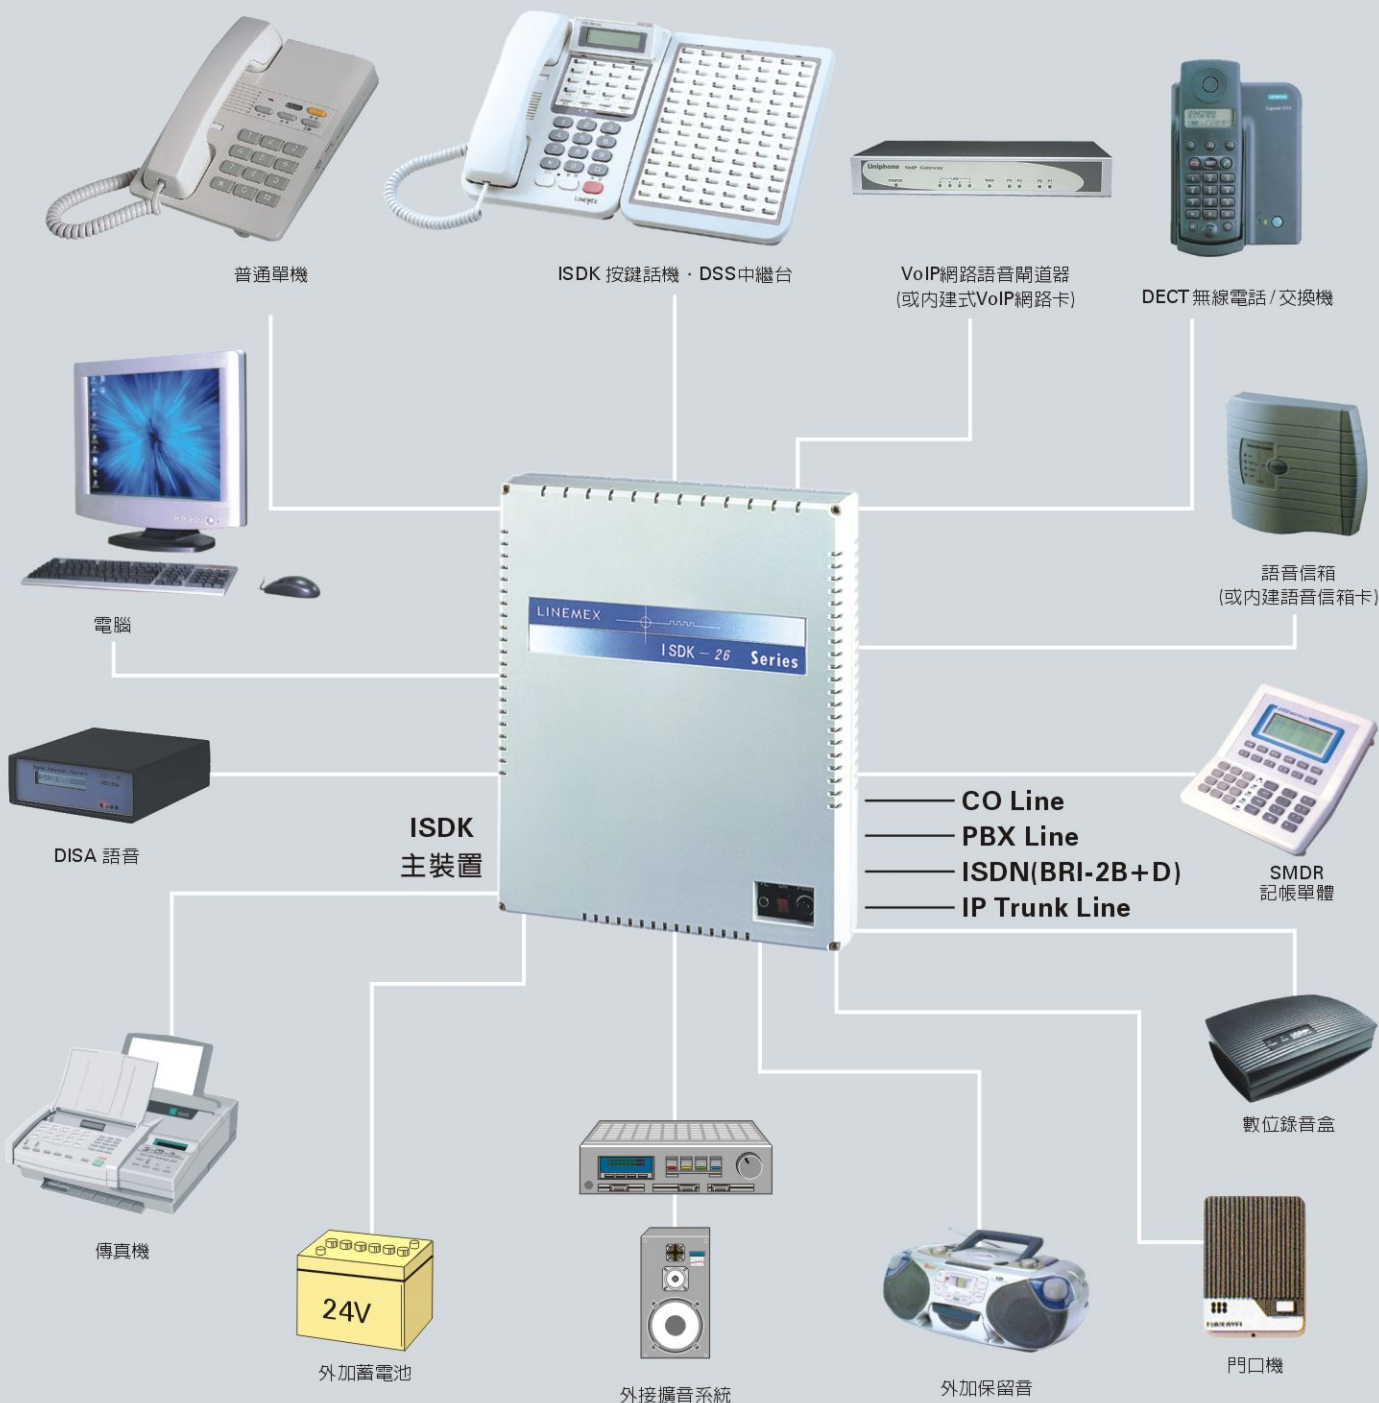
普通單機

ISDK 按鍵話機・DSS中繼台

VoIP網路語音閘道器
(或內建式VoIP網路卡)

DECT 無線電話 / 交換機

電腦

語音信箱
(或內建語音信箱卡)

LINEMEX
ISDK – 26 Series

DISA 語音

ISDK
主裝置

CO Line
PBX Line
ISDN(BRI-2B+D)
IP Trunk Line

SMDR
記帳單體

數位錄音盒

傳真機

24V

外加蓄電池

外接擴音系統

外加保留音

門口機